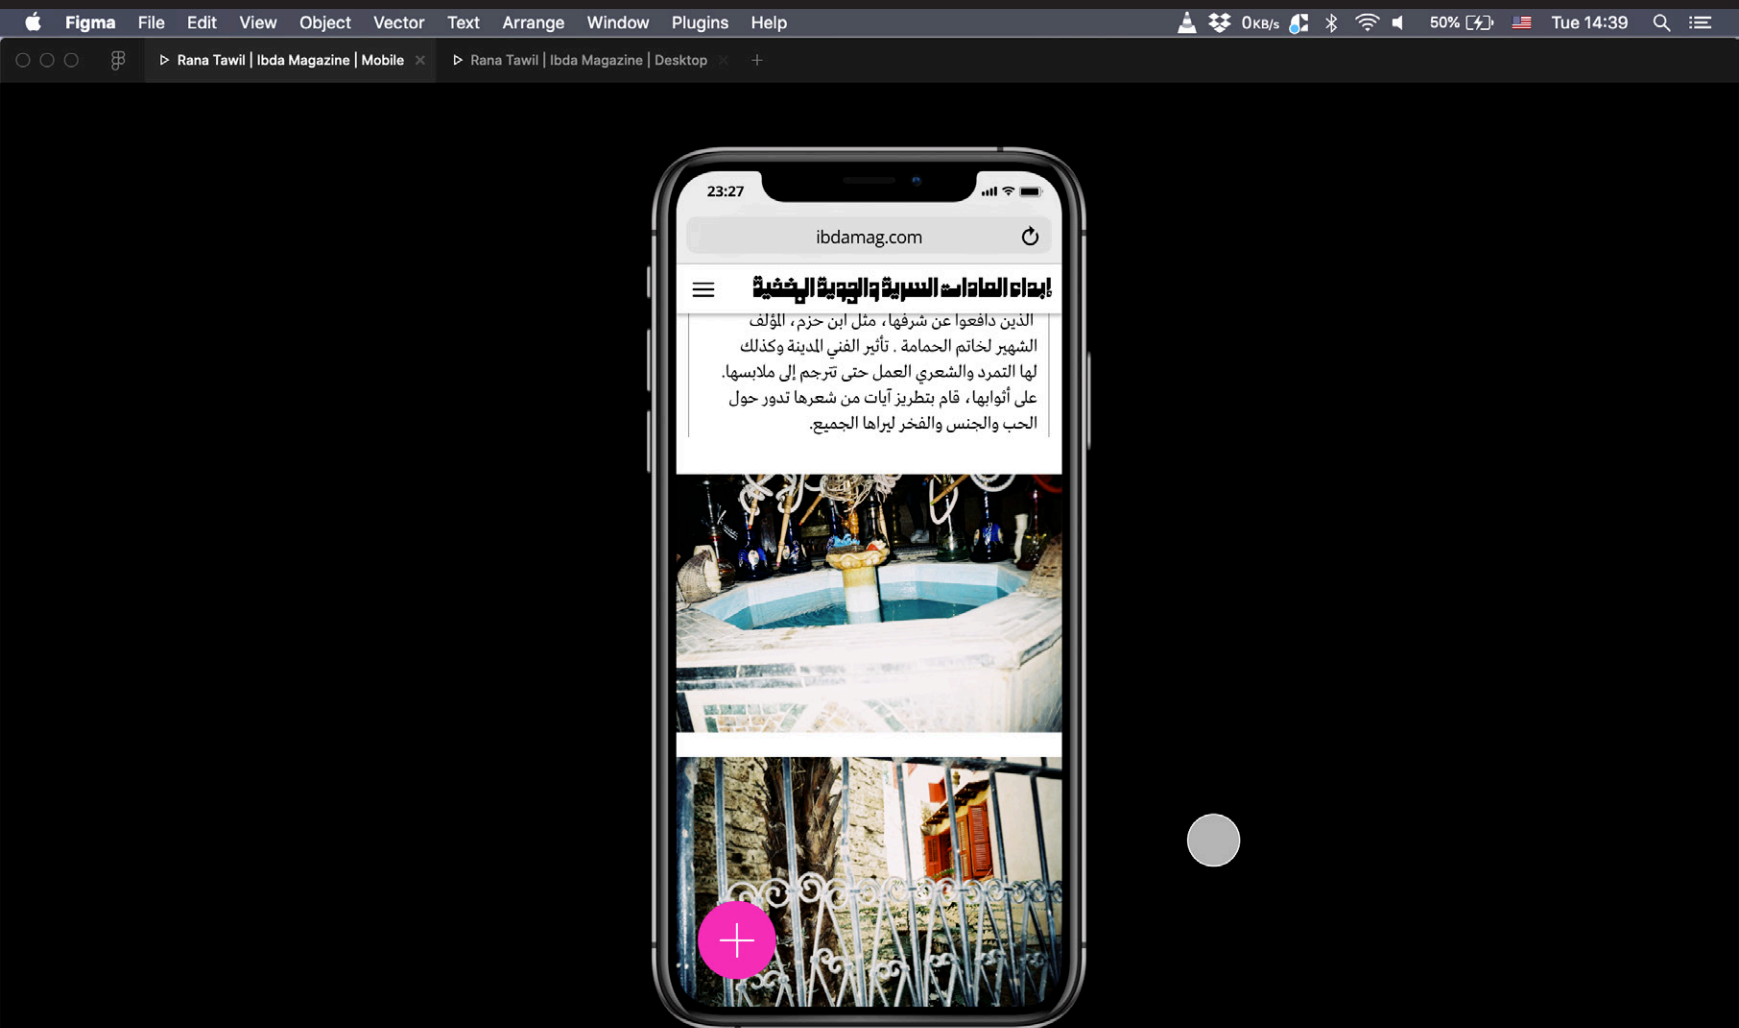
Figma File Edit View Object Vector Text Arrange Window Plugins Help

0KB/s 50% Tue 14:39

Rana Tawil | Ibda Magazine | Mobile

Rana Tawil | Ibda Magazine | Desktop

23:27

ibdamag.com

إبداء العادات السرية والجودية الخفية

الذين دافعوا عن شرفها، مثل ابن حزم، المؤلف الشهير لخاتم الحمامة . تأثير الفني المدينة وكذلك لها التمرد والشعري العمل حتى تترجم إلى ملابسها. على أثوابها، قام بتطريز آيات من شعرها تدور حول الحب والجنس والفخر ليراها الجميع.